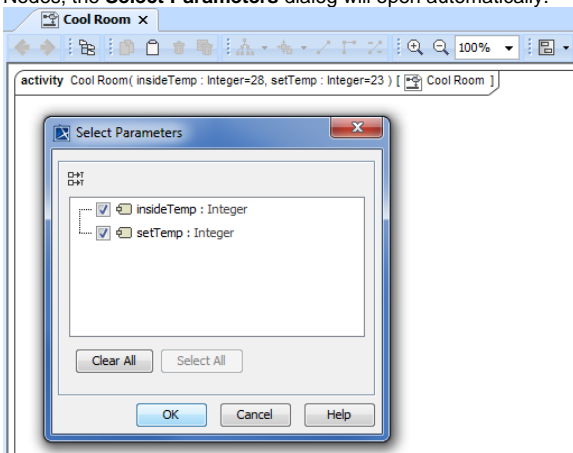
Node, the **Select Parameters** dialog will open automatically.

Cool Room ×

100%

activity Cool Room( insideTemp : Integer=28, setTemp : Integer=23 ) [ Cool Room ]

Select Parameters

insideTemp : Integer
setTemp : Integer

Clear All
Select All

OK
Cancel
Help